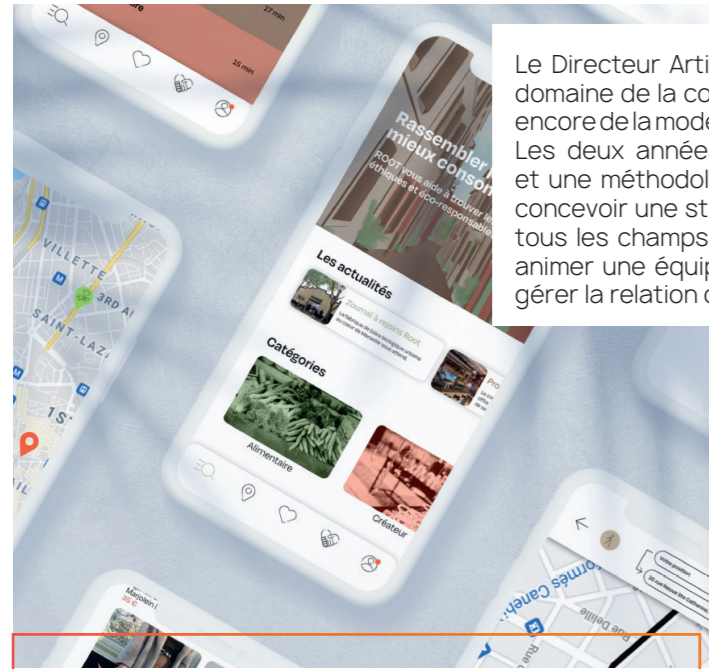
17 min

15 min

Le Directeur Arti
domaine de la co
encore de la mode
Les deux année
et une méthodol
concevoir une st
tous les champs
animer une équip
gérer la relation c

Rassembler
mieux conso

ROOT vous aide à trouver
éthiques et éco-responsable

Les actualités

Zoumeï a rejoins Root

Catégories

Alimentaire

Créateur

Pro

VILLETTE

3RD AI

SAINT-LAZ

1S

Marjolein
35 €

Votre position

Rue

Canebi

Rue Delille